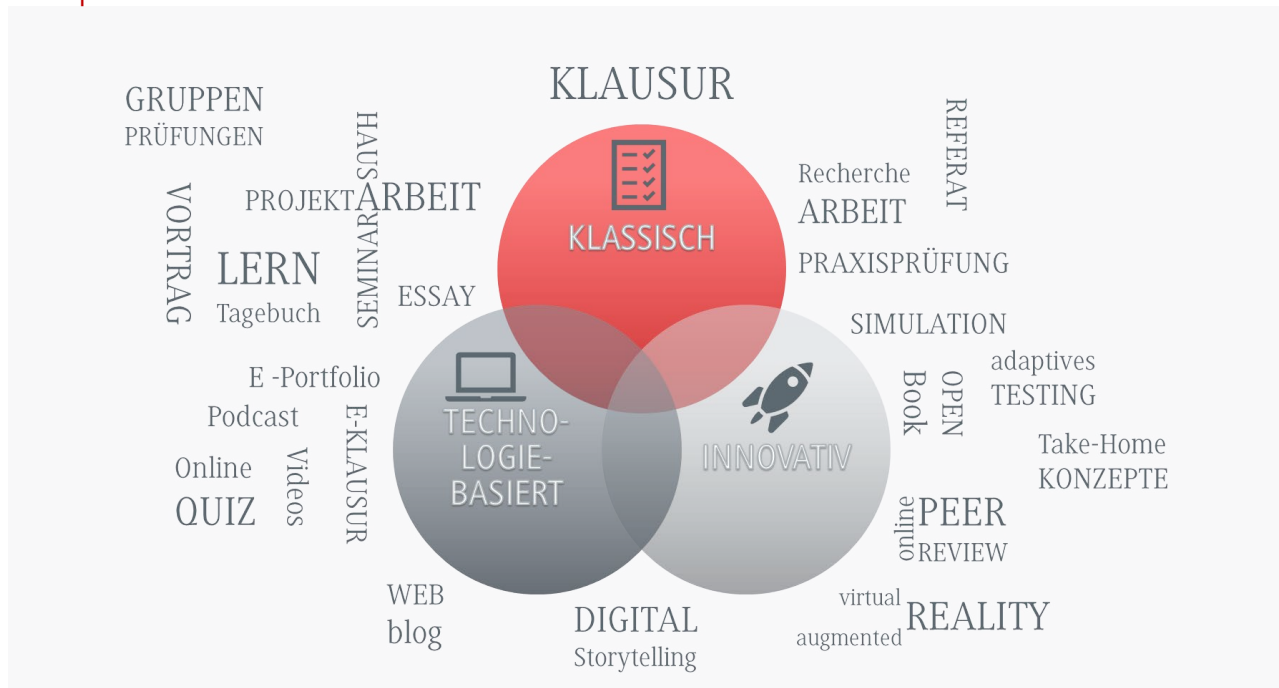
KLAUSUR

GRUPPEN
PRÜFUNGEN

HAUS
SEMINAR
PROJEKTARBEIT

VORTRAG

LERN
Tagebuch

ESSAY

KLASSISCH

REFERAT

Recherche
ARBEIT

PRAXISPRÜFUNG

SIMULATION

adaptives
TESTING

OPEN
Book

Take-Home
KONZEPTE

E -Portfolio

Podcast

Online
QUIZ

Videos

E-KLAUSUR

TECHNO-
LOGIE-
BASIERT

INNOVATIV

online
PEER
REVIEW

WEB
blog

DIGITAL
Storytelling

virtual
augmented
REALITY